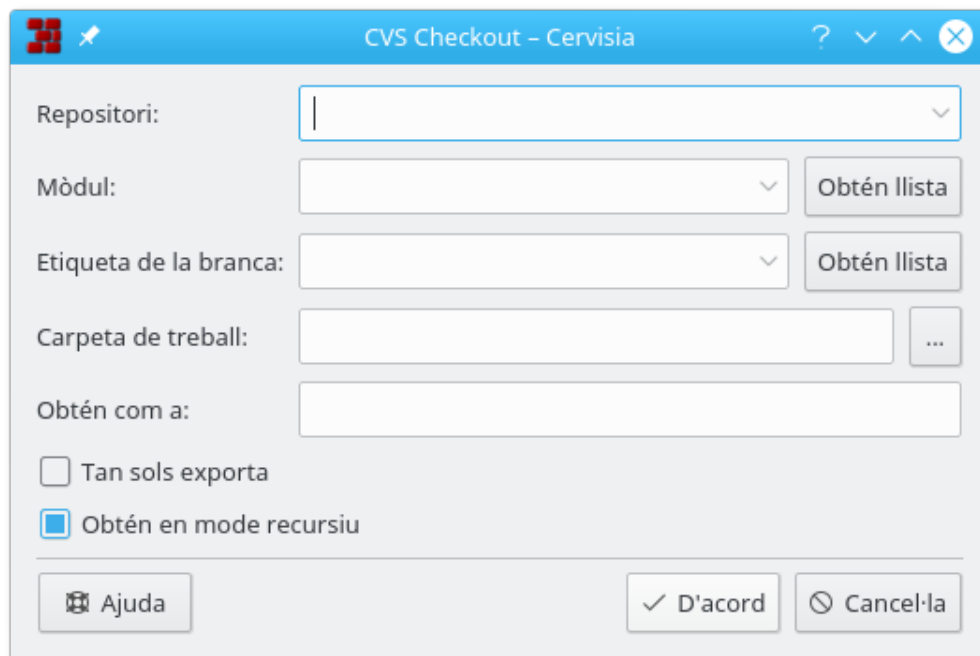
CVS Checkout – Cervisia

Repositori:

Mòdul:

Obtén llista

Etiqueta de la branca:

Obtén llista

Carpeta de treball:

...

Obtén com a:

Tan sols exporta

Obtén en mode recursiu

Ajuda

D'acord

Cancel·la